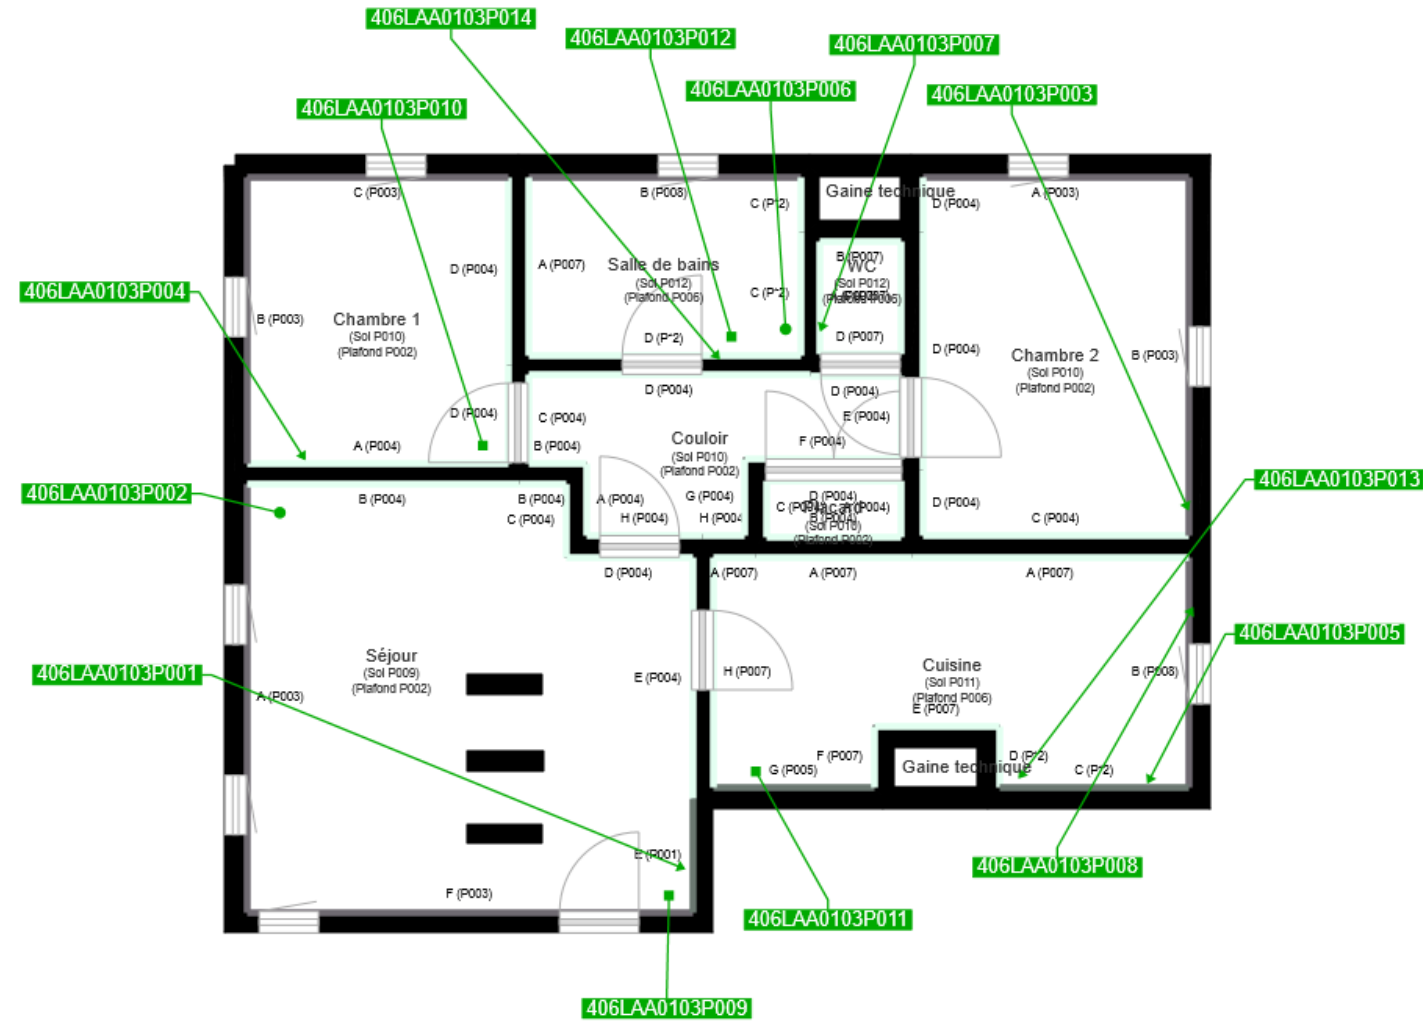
406LAA0103P014
406LAA0103P012
406LAA0103P007
406LAA0103P006
406LAA0103P003
406LAA0103P010

C (P003)
B (P008)
C (P12)
Gaine technique
D (P004)
A (P003)
D (P004)
A (P007)
Salle de bains
(Sol P012)
(Plafond P006)
B (P007)
WC
(Sol P012)
(Plafond P006)
C (P12)

406LAA0103P004
B (P003)
Chambre 1
(Sol P010)
(Plafond P002)
D (P2)
D (P007)
D (P004)
Chambre 2
(Sol P010)
(Plafond P002)
B (P003)
D (P004)
D (P004)
D (P004)
C (P004)
E (P004)
A (P004)
B (P004)
Couloir
(Sol P010)
(Plafond P002)
F (P004)

406LAA0103P013
406LAA0103P002
B (P004)
B (P004)
A (P004)
G (P004)
D (P004)
C (P004)
H (P004)
H (P004)
C (P004)
Placard
(Sol P010)
(Plafond P002)
D (P004)
C (P004)
D (P004)
A (P007)
A (P007)
A (P007)

406LAA0103P005
Séjour
(Sol P009)
(Plafond P002)
406LAA0103P001
A (P003)
E (P004)
H (P007)
Cuisine
(Sol P011)
(Plafond P006)
E (P007)
B (P008)
F (P007)
D (P12)
G (P005)
Gaine technique
C (P12)
E (P001)
F (P003)

406LAA0103P008
406LAA0103P011
406LAA0103P009